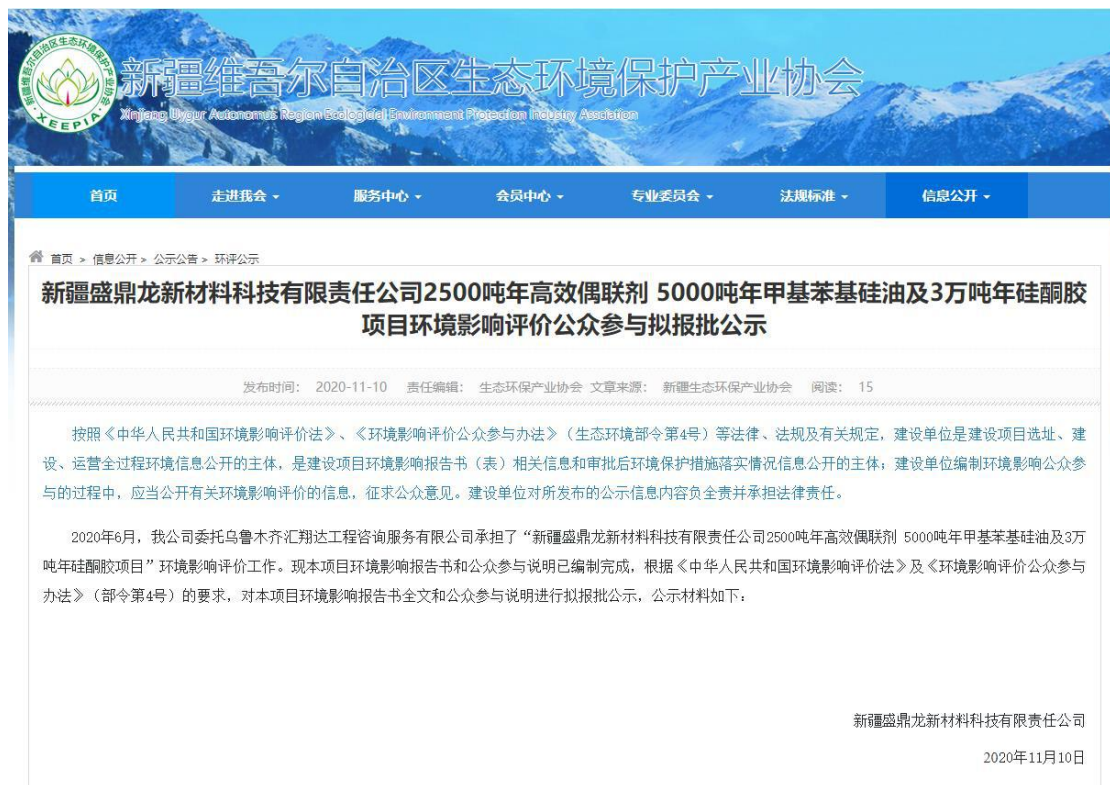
新疆维吾尔自治区生态环境保护产业协会
XEEPIA
Xinjiang Uygur Autonomous Region Ecological Environment Protection Industry Association

首页 走进我会 服务中心 会员中心 专业委员会 法规标准 信息公开

首页 > 信息公开 > 公示公告 > 环评公示

新疆盛鼎龙新材料科技有限责任公司2500吨年高效偶联剂 5000吨年甲基苯基硅油及3万吨年硅酮胶项目环境影响评价公众参与拟报批公示

发布时间: 2020-11-10 责任编辑: 生态环保产业协会 文章来源: 新疆生态环保产业协会 阅读: 15

按照《中华人民共和国环境影响评价法》、《环境影响评价公众参与办法》（生态环境部令第4号）等法律、法规及有关规定，建设单位是建设项目选址、建设、运营全过程环境信息公开的主体，是建设项目环境影响报告书（表）相关信息和审批后环境保护措施落实情况信息公开的主体；建设单位编制环境影响公众参与的过程中，应当公开有关环境影响评价的信息，征求公众意见。建设单位对所发布的公示信息内容负全责并承担法律责任。

2020年6月，我公司委托乌鲁木齐汇翔达工程咨询服务有限公司承担了“新疆盛鼎龙新材料科技有限责任公司2500吨年高效偶联剂 5000吨年甲基苯基硅油及3万吨年硅酮胶项目”环境影响评价工作。现本项目环境影响报告书和公众参与说明已编制完成，根据《中华人民共和国环境影响评价法》及《环境影响评价公众参与办法》（部令第4号）的要求，对本项目环境影响报告书全文和公众参与说明进行拟报批公示，公示材料如下：

新疆盛鼎龙新材料科技有限责任公司

2020年11月10日